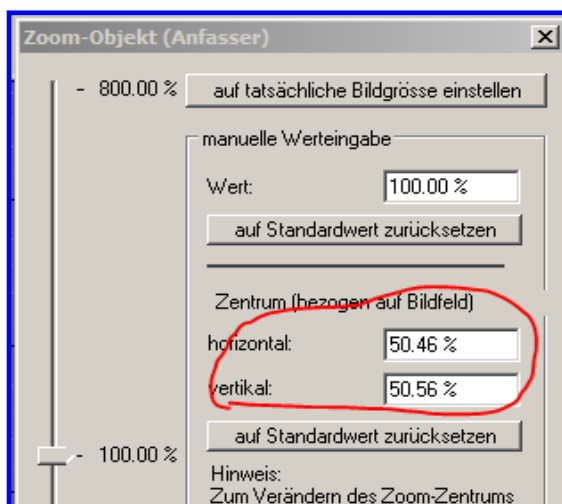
Zoom-Objekt (Anfasser)

X

- 800.00 %

auf tatsächliche Bildgrösse einstellen

manuelle Werteingabe

Wert:

100.00 %

auf Standardwert zurücksetzen

Zentrum (bezogen auf Bildfeld)

horizontal:

50.46 %

vertikal:

50.56 %

- 100.00 %

auf Standardwert zurücksetzen

Hinweis:
Zum Verändern des Zoom-Zentrums